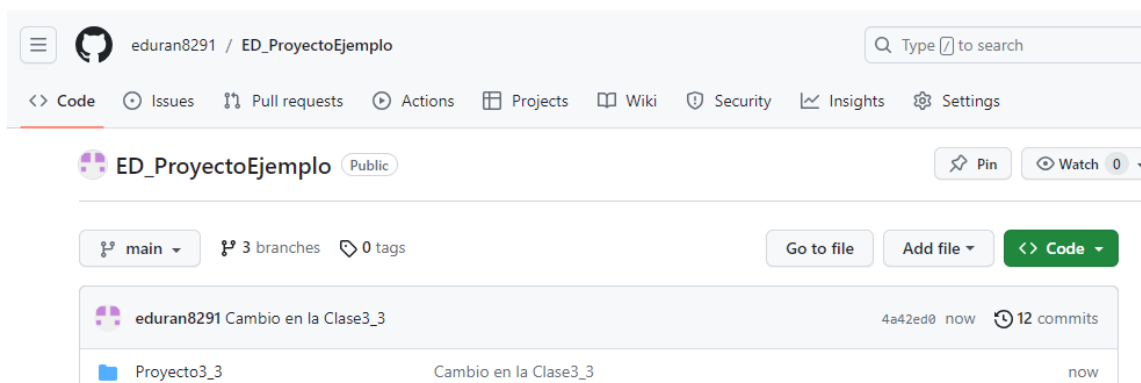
eduran8291 / ED_ProyectoEjemplo

Type / to search

<> Code
Issues
Pull requests
Actions
Projects
Wiki
Security
Insights
Settings

ED_ProyectoEjemplo Public

Pin
Watch 0

main
3 branches
0 tags

Go to file
Add file
<> Code

eduran8291 Cambio en la Clase3_3
4a42ed0 now
12 commits

Proyecto3_3
Cambio en la Clase3_3
now